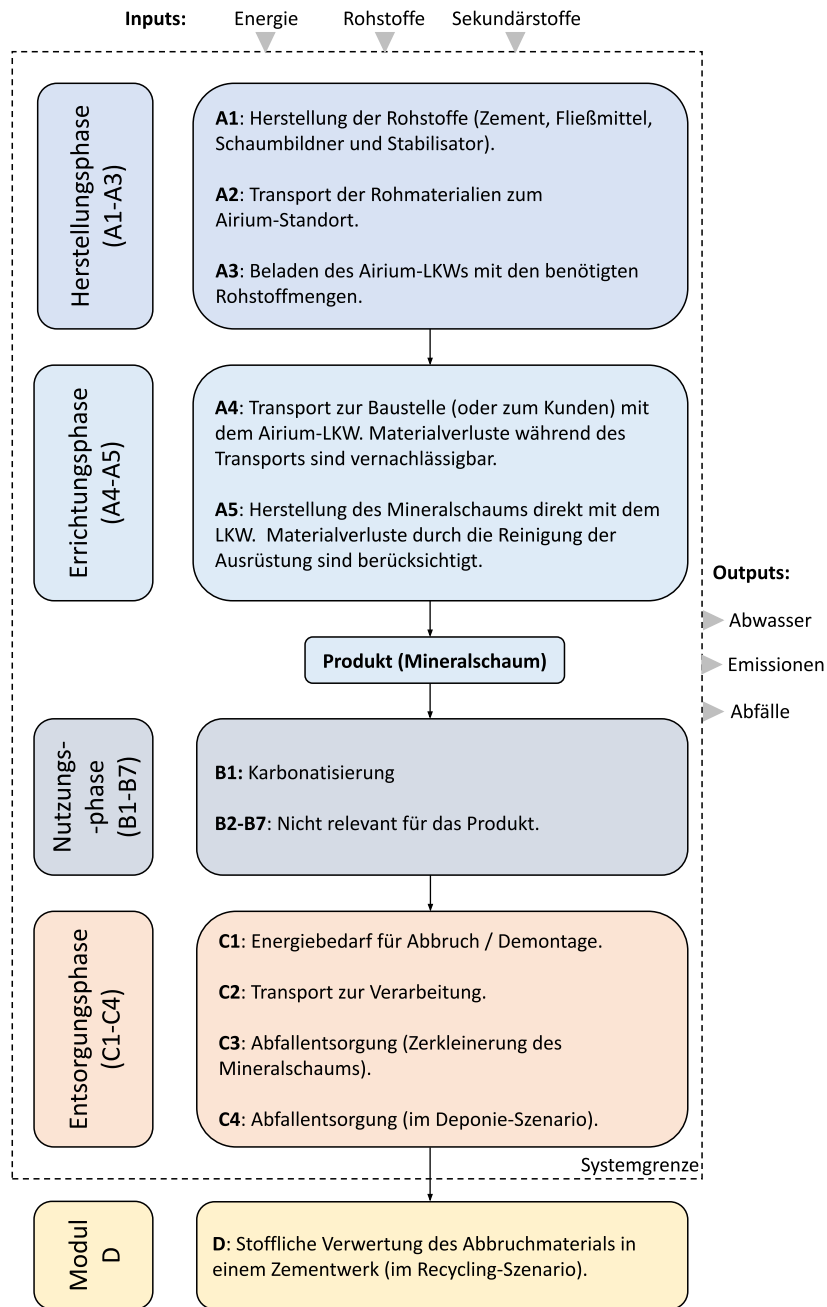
Inputs: Energie Rohstoffe Sekundärstoffe

Herstellungsphase (A1-A3)

A1: Herstellung der Rohstoffe (Zement, Fließmittel, Schaumbildner und Stabilisator).

A2: Transport der Rohmaterialien zum Airium-Standort.

A3: Beladen des Airium-LKWs mit den benötigten Rohstoffmengen.

Errichtungsphase (A4-A5)

A4: Transport zur Baustelle (oder zum Kunden) mit dem Airium-LKW. Materialverluste während des Transports sind vernachlässigbar.

A5: Herstellung des Mineralschaums direkt mit dem LKW. Materialverluste durch die Reinigung der Ausrüstung sind berücksichtigt.

Outputs:

Abwasser

Emissionen

Abfälle

Produkt (Mineralschaum)

Nutzungs-phase (B1-B7)

B1: Karbonatisierung

B2-B7: Nicht relevant für das Produkt.

Entsorgungsphase (C1-C4)

C1: Energiebedarf für Abbruch / Demontage.

C2: Transport zur Verarbeitung.

C3: Abfallentsorgung (Zerkleinerung des Mineralschaums).

C4: Abfallentsorgung (im Deponie-Szenario).

Systemgrenze

Modul D

D: Stoffliche Verwertung des Abbruchmaterials in einem Zementwerk (im Recycling-Szenario).